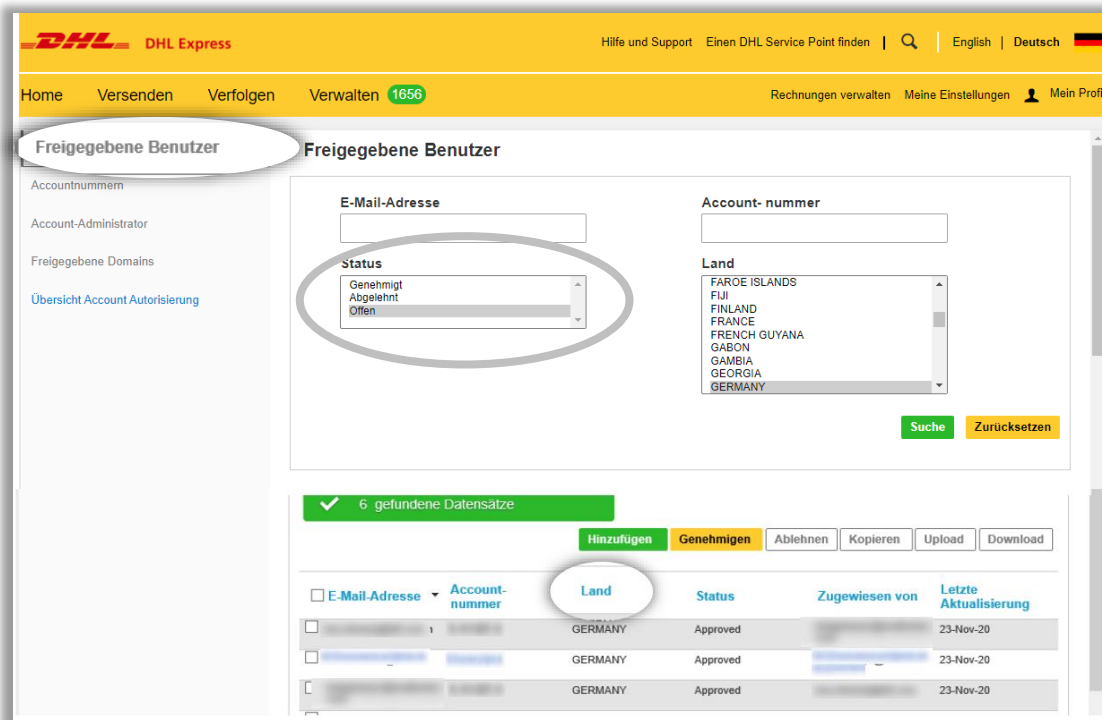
DHL DHL Express

Hilfe und Support Einen DHL Service Point finden | English | Deutsch

Home Versenden Verfolgen Verwalten 1656

Rechnungen verwalten Meine Einstellungen Mein Profi

Freigegebene Benutzer

Accountnummern

Account-Administrator

Freigegebene Domains

Übersicht Account Autorisierung

Freigegebene Benutzer

E-Mail-Adresse

Account- nummer

Status

Genehmigt
Abgelehnt
Offen

Land

FAROE ISLANDS
FIJI
FINLAND
FRANCE
FRENCH GUYANA
GABON
GAMBIA
GEORGIA
GERMANY

Suche Zurücksetzen

6 gefundene Datensätze

Hinzufügen Genehmigen Ablehnen Kopieren Upload Download

| E-Mail-Adresse | Account-nummer | Land | Status | Zugewiesen von | Letzte Aktualisierung |
|---|---|---|---|---|---|
| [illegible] | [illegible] | GERMANY | Approved | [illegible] | 23-Nov-20 |
| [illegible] | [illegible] | GERMANY | Approved | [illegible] | 23-Nov-20 |
| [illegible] | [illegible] | GERMANY | Approved | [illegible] | 23-Nov-20 |